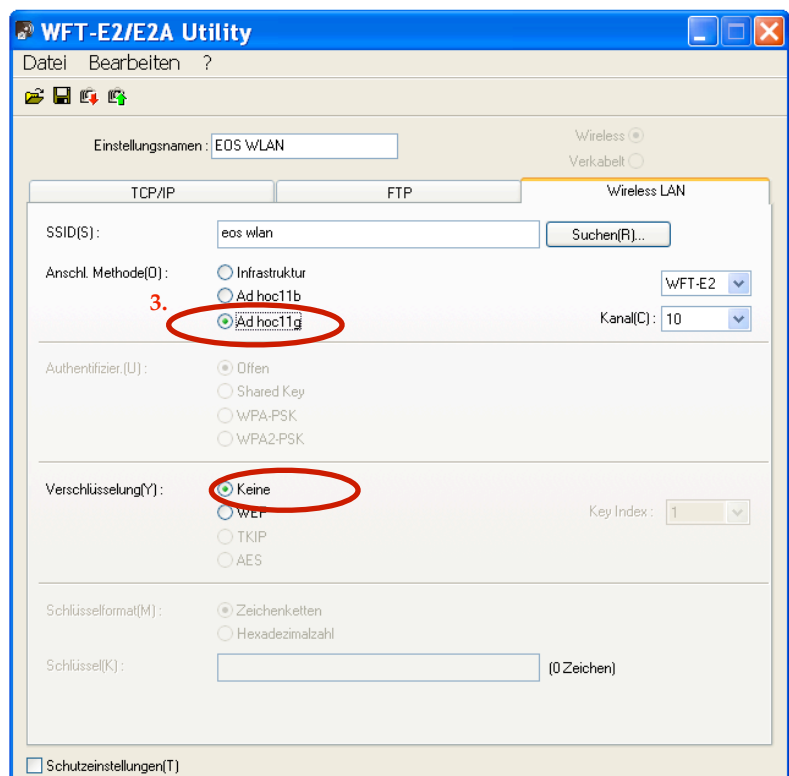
WFT-E2/E2A Utility

Datei Bearbeiten ?

Einstellungsnamen : EOS WLAN

Wireless
Verkabelt

TCP/IP FTP Wireless LAN

SSID(S) : eos wlan Suchen(R)...

Anschl. Methode(O) : Infrastruktur
Ad hoc11b
Ad hoc11g

3.

WFT-E2

Kanal(C) : 10

Authentifizier.(U) : Offen
Shared Key
WPA-PSK
WPA2-PSK

Verschlüsselung(Y) : Keine
WEP
TKIP
AES

Key Index : 1

Schlüsselformat(M) : Zeichenketten
Hexadezimalzahl

Schlüssel(K) : (0 Zeichen)

Schutzeinstellungen(T)